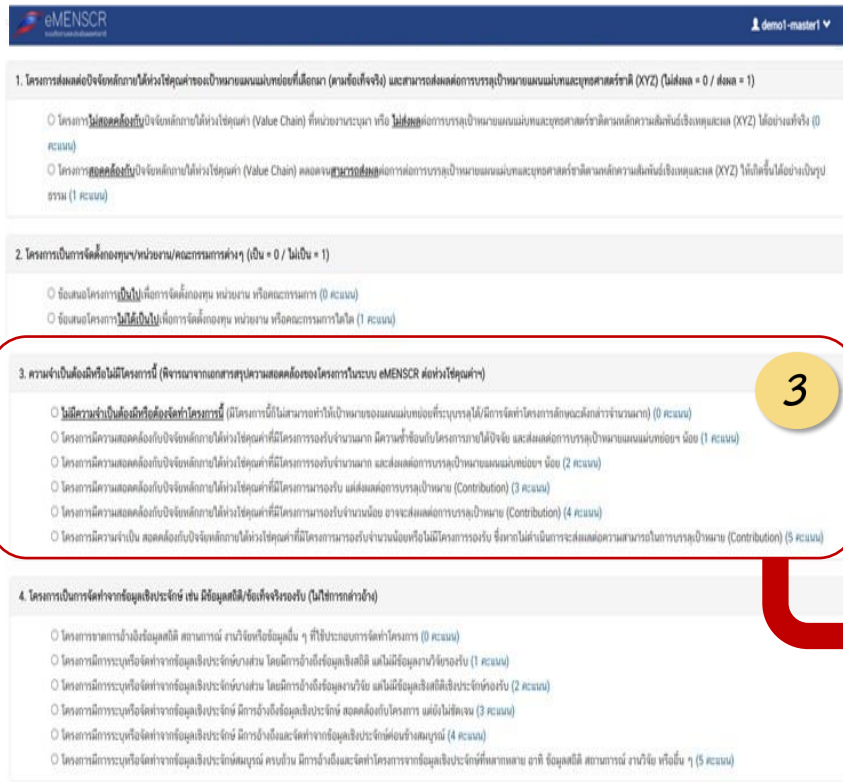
eMENSCR

demo1-master1

1. โครงการส่งผลต่อปัจจัยหลักภายใต้ห่วงโซ่คุณค่าของเป้าหมายแผนแม่บทย่อยที่เลือกมา (ตามข้อเท็จจริง) และสามารถส่งผลต่อการบรรลุเป้าหมายแผนแม่บทและยุทธศาสตร์ชาติ (XYZ) (ไม่ส่งผล = 0 / ส่งผล = 1)

○ โครงการไม่สอดคล้องกับปัจจัยหลักภายใต้ห่วงโซ่คุณค่า (Value Chain) ที่หน่วยงานระบุมา หรือ ไม่ส่งผลต่อการบรรลุเป้าหมายแผนแม่บทและยุทธศาสตร์ชาติตามหลักความสัมพันธ์เชิงเหตุและผล (XYZ) ได้อย่างแท้จริง (0 คะแนน)

○ โครงการสอดคล้องกับปัจจัยหลักภายใต้ห่วงโซ่คุณค่า (Value Chain) ตลอดจนสามารถส่งผลต่อการต่อการบรรลุเป้าหมายแผนแม่บทและยุทธศาสตร์ชาติตามหลักความสัมพันธ์เชิงเหตุและผล (XYZ) ให้เกิดขึ้นได้อย่างเป็นรูปธรรม (1 คะแนน)

2. โครงการเป็นการจัดตั้งกองทุน/หน่วยงาน/คณะกรรมการต่างๆ (เป็น = 0 / ไม่เป็น = 1)

○ ข้อเสนอโครงการเป็นไปเพื่อการจัดตั้งกองทุน หน่วยงาน หรือคณะกรรมการ (0 คะแนน)

○ ข้อเสนอโครงการไม่ได้เป็นไปเพื่อการจัดตั้งกองทุน หน่วยงาน หรือคณะกรรมการใดใด (1 คะแนน)

3. ความจำเป็นต้องมีหรือไม่มีโครงการนี้ (พิจารณาจากเอกสารสรุปความสอดคล้องของโครงการในระบบ eMENSCR ต่อห่วงโซ่คุณค่าฯ)

3

○ ไม่มีความจำเป็นต้องมีหรือต้องจัดทำโครงการนี้ (มีโครงการนี้ก็ไม่สามารถทำให้เป้าหมายของแผนแม่บทย่อยที่ระบุบรรลุได้/มีการจัดทำโครงการลักษณะดังกล่าวจำนวนมาก) (0 คะแนน)

○ โครงการมีความสอดคล้องกับปัจจัยหลักภายใต้ห่วงโซ่คุณค่าที่มีโครงการรองรับจำนวนมาก มีความซ้ำซ้อนกับโครงการภายใต้ปัจจัย และส่งผลต่อการบรรลุเป้าหมายแผนแม่บทย่อยฯ น้อย (1 คะแนน)

○ โครงการมีความสอดคล้องกับปัจจัยหลักภายใต้ห่วงโซ่คุณค่าที่มีโครงการรองรับจำนวนมาก และส่งผลต่อการบรรลุเป้าหมายแผนแม่บทย่อยฯ น้อย (2 คะแนน)

○ โครงการมีความสอดคล้องกับปัจจัยหลักภายใต้ห่วงโซ่คุณค่าที่มีโครงการมารองรับ แต่ส่งผลต่อการบรรลุเป้าหมาย (Contribution) (3 คะแนน)

○ โครงการมีความสอดคล้องกับปัจจัยหลักภายใต้ห่วงโซ่คุณค่าที่มีโครงการมารองรับจำนวนน้อย อาจจะส่งผลต่อการบรรลุเป้าหมาย (Contribution) (4 คะแนน)

○ โครงการมีความจำเป็น สอดคล้องกับปัจจัยหลักภายใต้ห่วงโซ่คุณค่าที่มีโครงการมารองรับจำนวนน้อยหรือไม่มีโครงการรองรับ ซึ่งหากไม่ดำเนินการจะส่งผลต่อความสามารถในการบรรลุเป้าหมาย (Contribution) (5 คะแนน)

4. โครงการเป็นการจัดทำจากข้อมูลเชิงประจักษ์ เช่น มีข้อมูลสถิติ/ข้อเท็จจริงรองรับ (ไม่ใช่การกล่าวอ้าง)

○ โครงการขาดการอ้างอิงข้อมูลสถิติ สถานการณ์ งานวิจัยหรือข้อมูลอื่น ๆ ที่ใช้ประกอบการจัดทำโครงการ (0 คะแนน)

○ โครงการมีการระบุหรือจัดทำจากข้อมูลเชิงประจักษ์บางส่วน โดยมีการอ้างถึงข้อมูลเชิงสถิติ แต่ไม่มีข้อมูลงานวิจัยรองรับ (1 คะแนน)

○ โครงการมีการระบุหรือจัดทำจากข้อมูลเชิงประจักษ์บางส่วน โดยมีการอ้างถึงข้อมูลงานวิจัย แต่ไม่มีข้อมูลเชิงสถิติเชิงประจักษ์รองรับ (2 คะแนน)

○ โครงการมีการระบุหรือจัดทำจากข้อมูลเชิงประจักษ์ มีการอ้างถึงข้อมูลเชิงประจักษ์ สอดคล้องกับโครงการ แต่ยังไม่ชัดเจน (3 คะแนน)

○ โครงการมีการระบุหรือจัดทำจากข้อมูลเชิงประจักษ์ มีการอ้างถึงและจัดทำจากข้อมูลเชิงประจักษ์ค่อนข้างสมบูรณ์ (4 คะแนน)

○ โครงการมีการระบุหรือจัดทำจากข้อมูลเชิงประจักษ์สมบูรณ์ ครบถ้วน มีการอ้างถึงและจัดทำโครงการจากข้อมูลเชิงประจักษ์ที่หลากหลาย อาทิ ข้อมูลสถิติ สถานการณ์ งานวิจัย หรืออื่น ๆ (5 คะแนน)